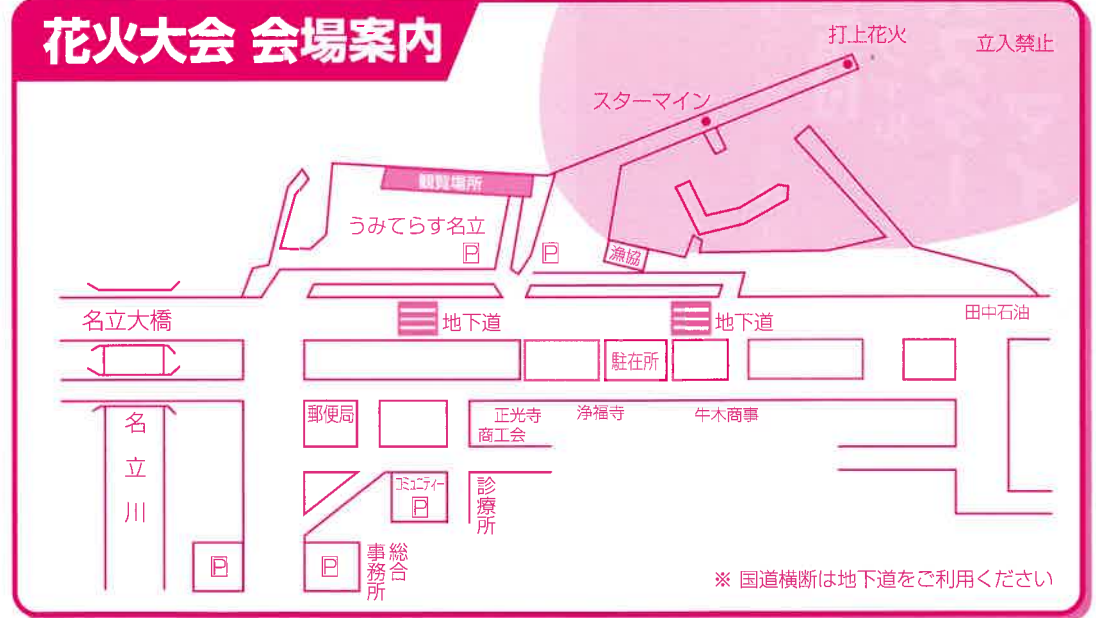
花火大会 会場案内

打上花火

立入禁止

スターマイン

観覧場所

うみてらす名立

P

P

漁協

名立大橋

地下道

地下道

田中石油

駐在所

名立川

郵便局

正光寺
商工会

浄福寺

牛木商事

コミュニティー
P

診療所

P

P

総合事務所

※ 国道横断は地下道をご利用ください